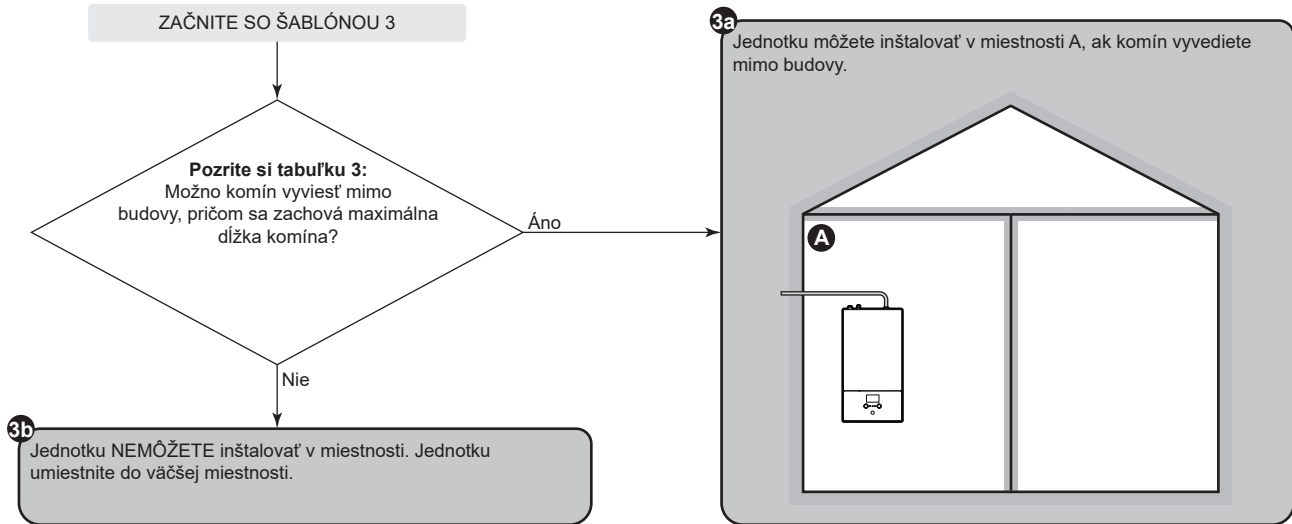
ZAČNITE SO ŠABLÓNOU 3

**Pozrite si tabuľku 3:**
Možno komín vyviesť mimo budovy, pričom sa zachová maximálna dĺžka komína?

Áno

Nie

3a
Jednotku môžete inštalovať v miestnosti A, ak komín vyvediete mimo budovy.

A

3b
Jednotku NEMÔŽETE inštalovať v miestnosti. Jednotku umiestnite do väčšej miestnosti.